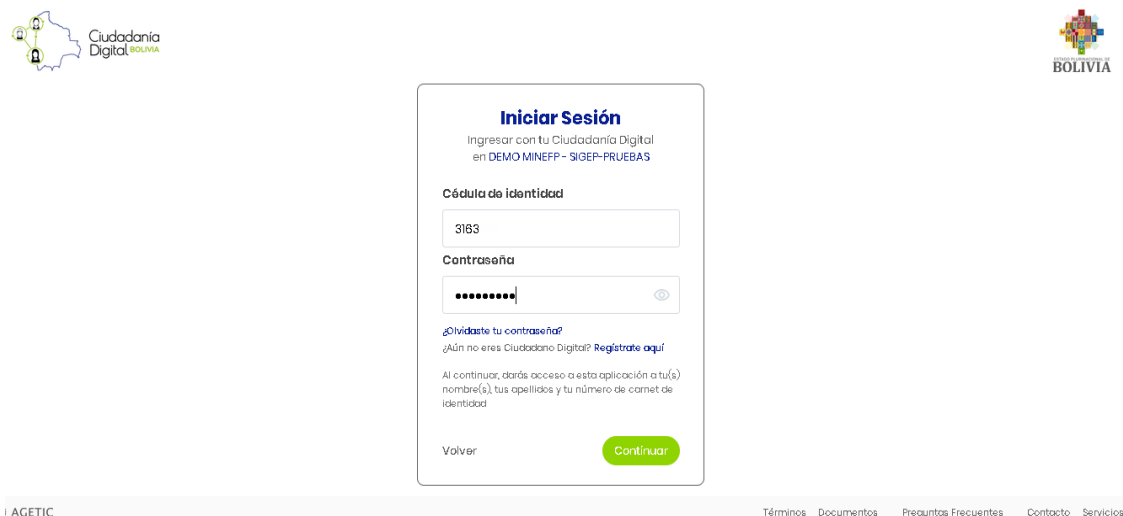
Ciudadanía Digital BOLIVIA

ESTADO PLURINACIONAL DE BOLIVIA

Iniciar Sesión

Ingresar con tu Ciudadanía Digital en DEMO MINEFP - SIGEP-PRUEBAS

Cédula de identidad

3163

Contraseña

•••••••••

¿Olvidaste tu contraseña?

¿Aún no eres Ciudadano Digital? Regístrate aquí

Al continuar, darás acceso a esta aplicación a tu(s) nombre(s), tus apellidos y tu número de carnet de identidad

Volver

Continuar

AGETIC

Términos Documentos Preguntas Frecuentes Contacto Servicios